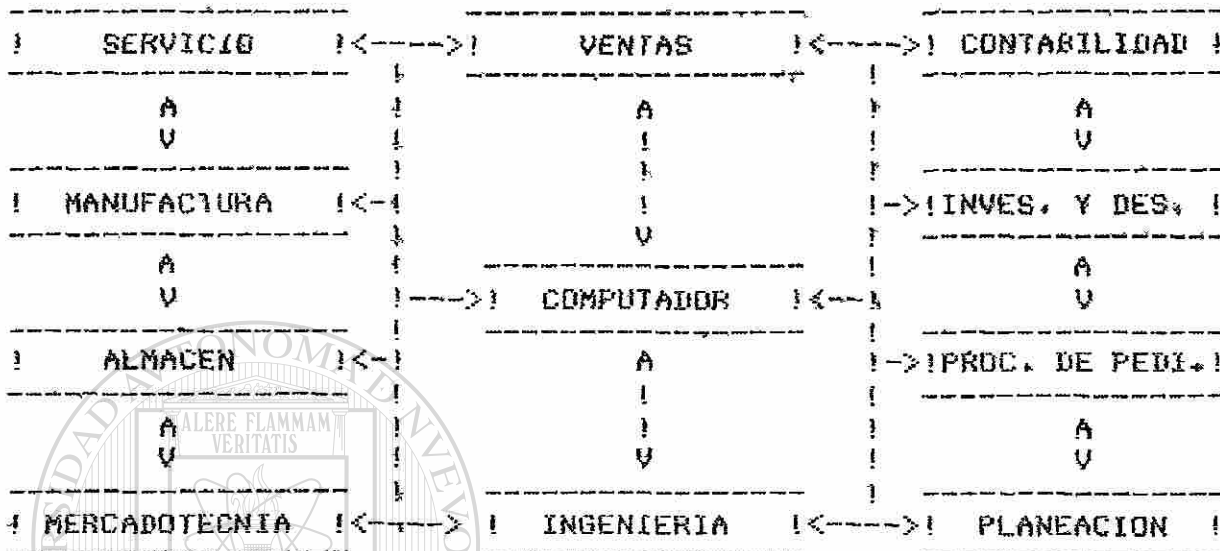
! SERVICIO !<---->! VENTAS !<---->! CONTABILIDAD !

A V A ! ! ! V A V

! MANUFACTURA !<-! !->!INVES. Y DES. !

A V A V

!--->! COMPUTADOR !<--!

! ALMACEN !<-! A ! ! V !->!PROC. DE PEDI.!

ALERE FLAMMAM VERITATIS

A V A V

! MERCADOTECNIA !<---> ! INGENIERIA !<---->! PLANEACION !